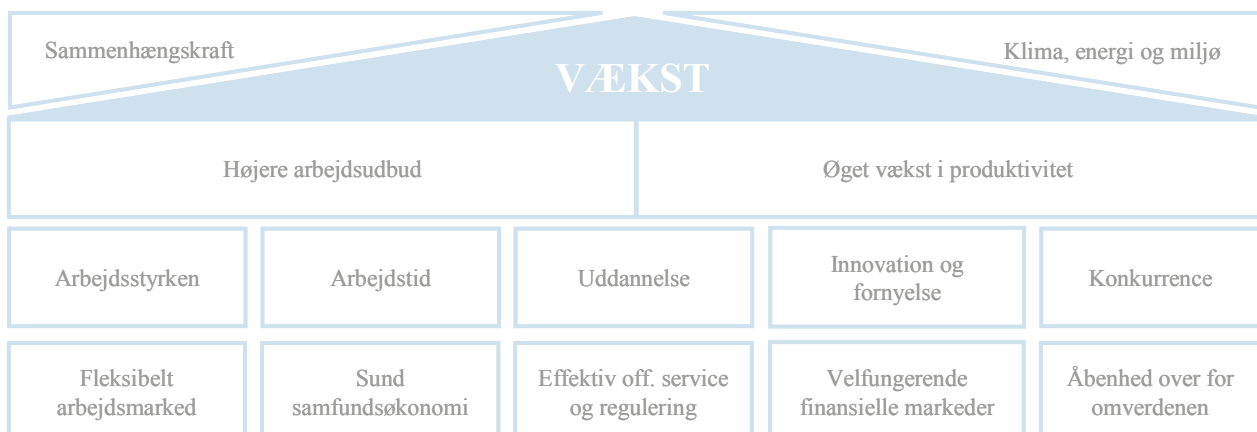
Sammenhængskraft

VÆKST

Klima, energi og miljø

Højere arbejdsudbud

Øget vækst i produktivitet

Arbejdsstyrken

Arbejdstid

Uddannelse

Innovation og fornyelse

Konkurrence

Fleksibelt arbejdsmarked

Sund samfundsøkonomi

Effektiv off. service og regulering

Velfungerende finansielle markeder

Åbenhed over for omverdenen